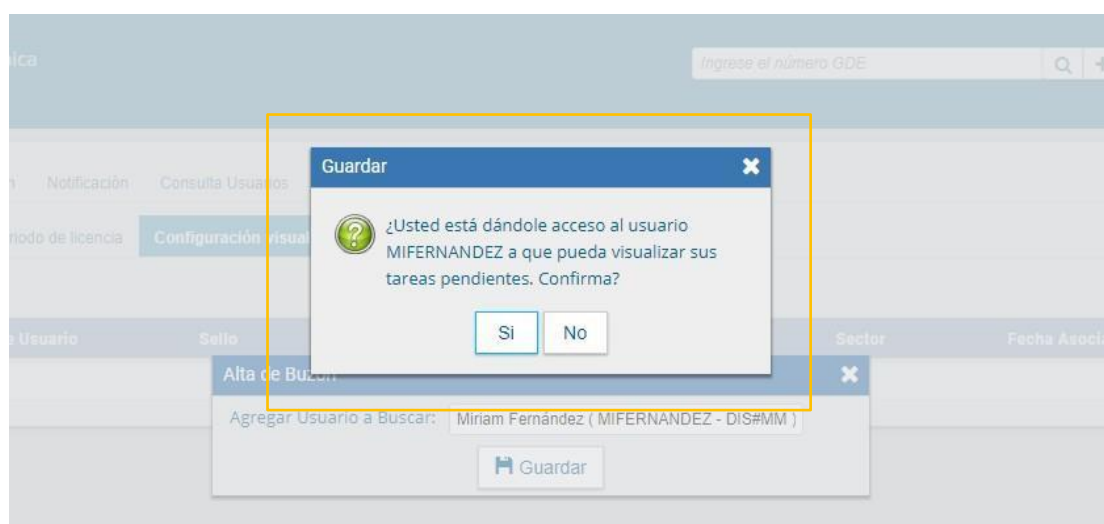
ica

Ingrese el número GDE

n Notificación Consulta Usuarios

modo de licencia Configuración visual

e Usuario Sello Sector Fecha Asoci

Guardar

¿Usted está dándole acceso al usuario MIFERNANDEZ a que pueda visualizar sus tareas pendientes. Confirma?

Si No

Alta de Buzón

Agregar Usuario a Buscar: Miriam Fernández ( MIFERNANDEZ - DIS#MM )

Guardar